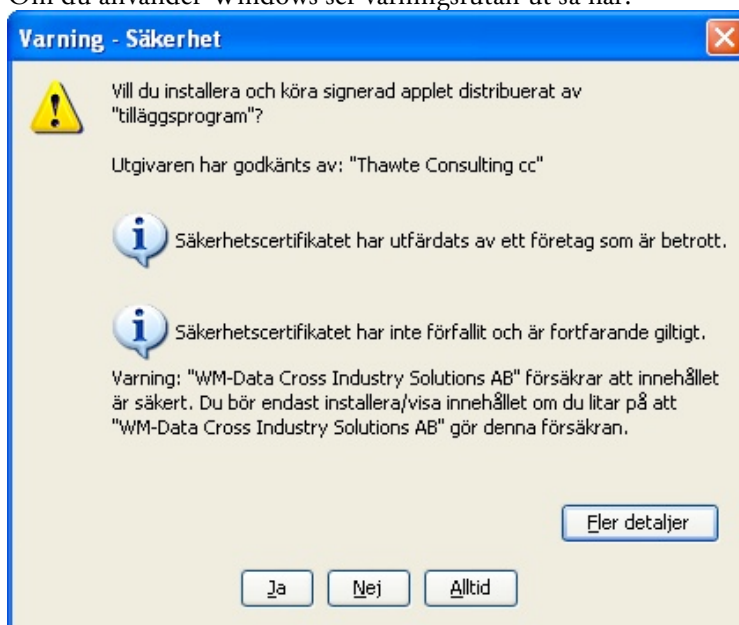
Om du använder Windows ser varningsrutan ut så här:

Varning - Säkerhet

Vill du installera och köra signerad applet distribuerat av "tilläggsprogram"?

Utgivaren har godkänts av: "Thawte Consulting cc"

Säkerhetscertifikatet har utfärdats av ett företag som är betrott.

Säkerhetscertifikatet har inte förfallit och är fortfarande giltigt.

Varning: "WM-Data Cross Industry Solutions AB" försäkrar att innehållet är säkert. Du bör endast installera/visa innehållet om du litar på att "WM-Data Cross Industry Solutions AB" gör denna försäkran.

Fler detaljer

Ja Nej Alltid